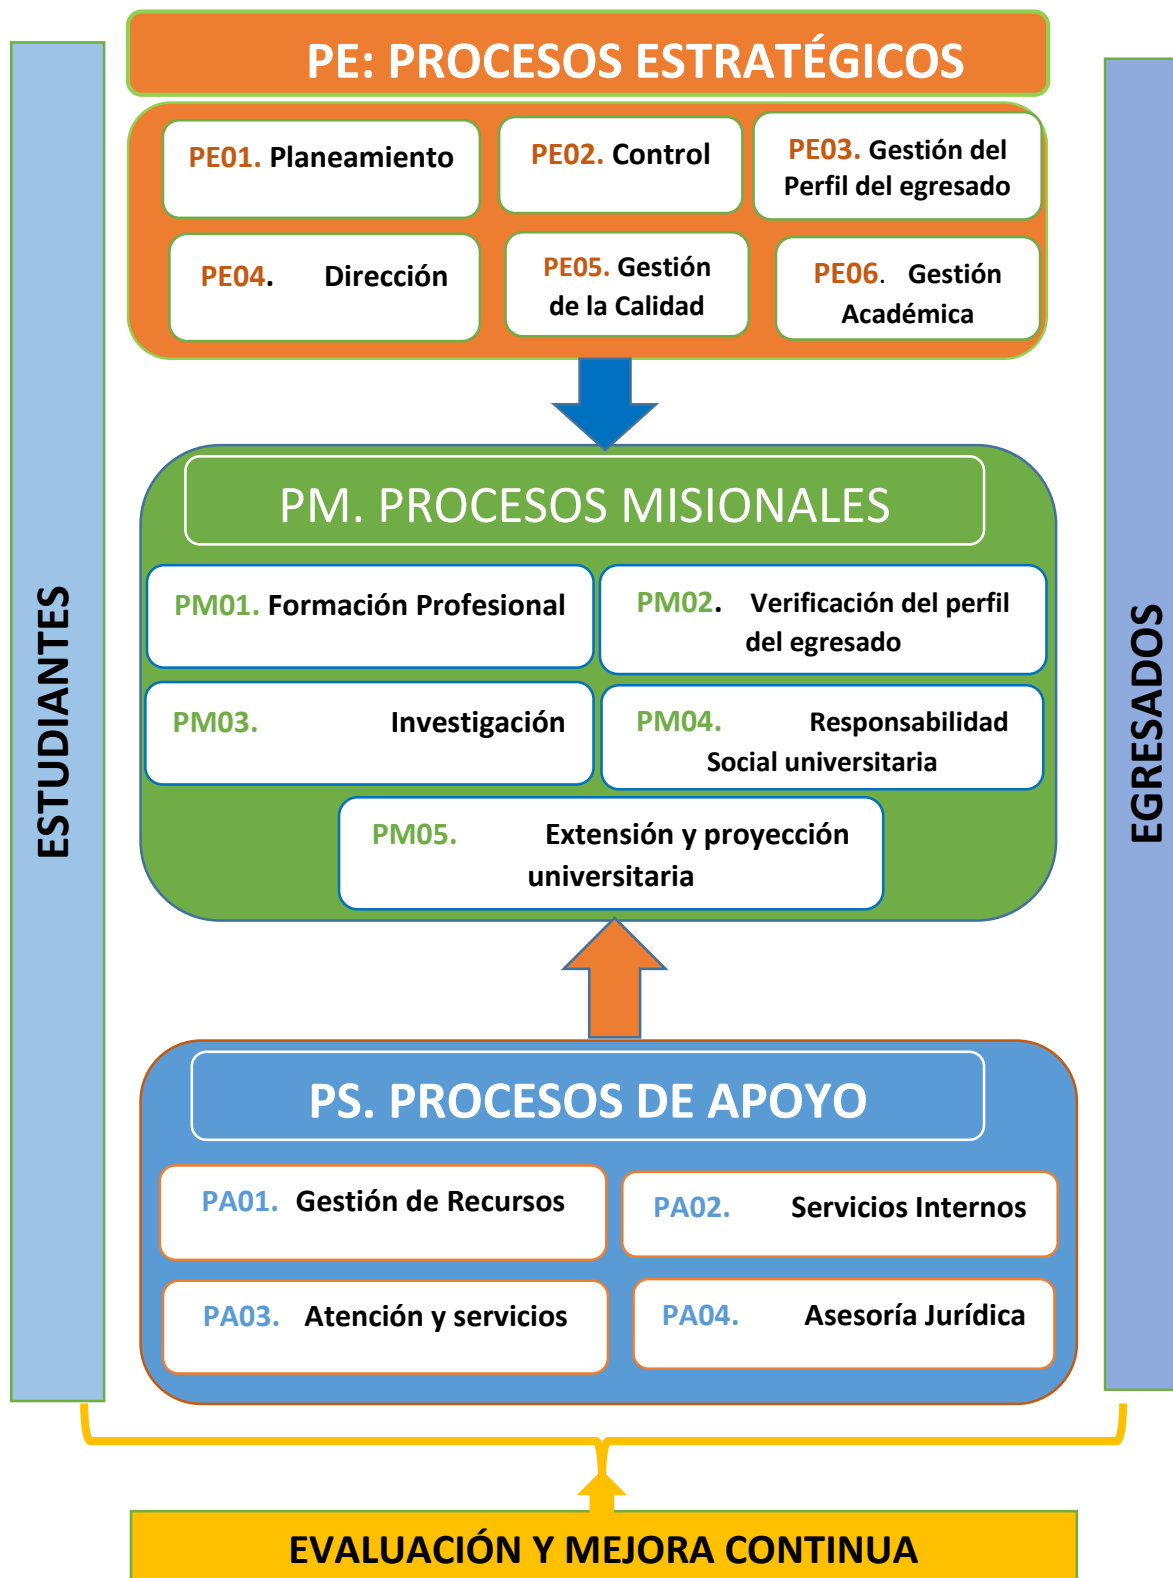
ESTUDIANTES

PE: PROCESOS ESTRATÉGICOS

PE01. Planeamiento

PE02. Control

PE03. Gestión del Perfil del egresado

PE04. Dirección

PE05. Gestión de la Calidad

PE06. Gestión Académica

PM. PROCESOS MISIONALES

PM01. Formación Profesional

PM02. Verificación del perfil del egresado

PM03. Investigación

PM04. Responsabilidad Social universitaria

PM05. Extensión y proyección universitaria

PS. PROCESOS DE APOYO

PA01. Gestión de Recursos

PA02. Servicios Internos

PA03. Atención y servicios

PA04. Asesoría Jurídica

EGRESADOS

EVALUACIÓN Y MEJORA CONTINUA